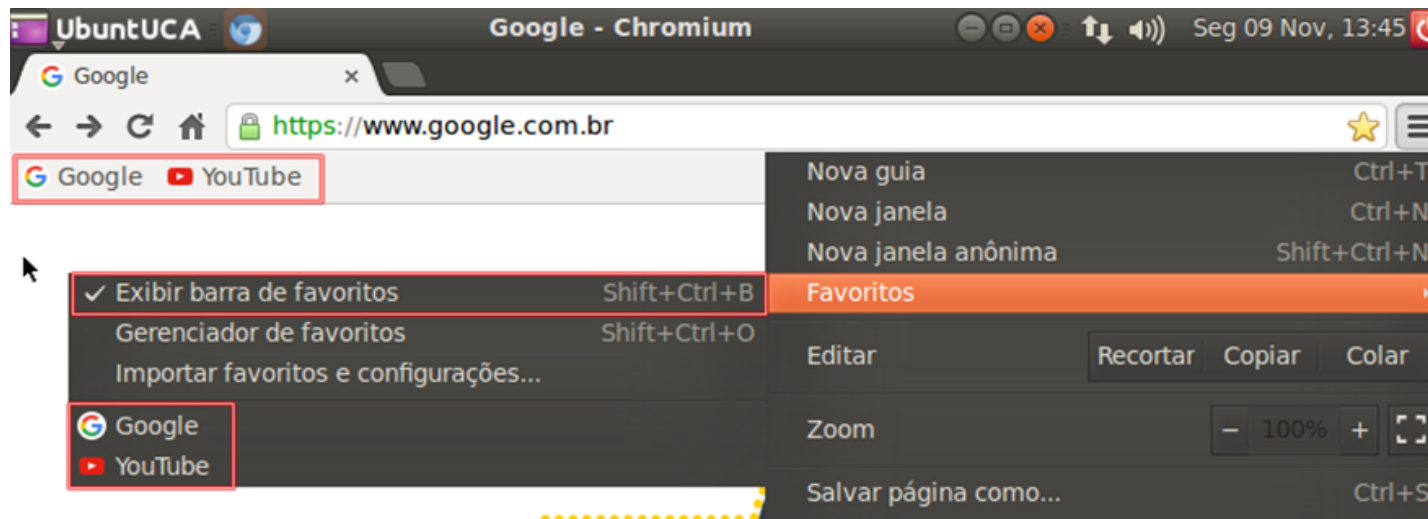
UbuntUCA Google - Chromium Seg 09 Nov, 13:45

Google ×

https://www.google.com.br

Google YouTube

Nova guia Ctrl+T
Nova janela Ctrl+N
Nova janela anônima Shift+Ctrl+N
Favoritos
Editar Recortar Copiar Colar
Zoom − 100% +
Salvar página como... Ctrl+S

✓ Exibir barra de favoritos Shift+Ctrl+B
Gerenciador de favoritos Shift+Ctrl+O
Importar favoritos e configurações...
Google
YouTube